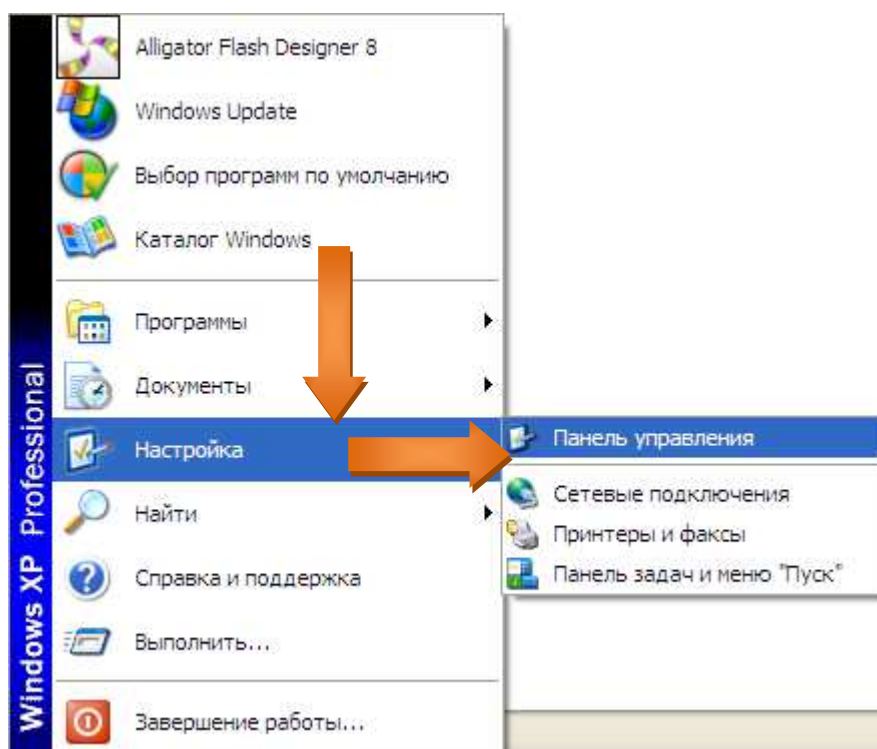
Windows XP Professional

Alligator Flash Designer 8
Windows Update
Выбор программ по умолчанию
Каталог Windows
Программы
Документы
Настройка
Найти
Справка и поддержка
Выполнить...
Завершение работы...

Панель управления
Сетевые подключения
Принтеры и факсы
Панель задач и меню "Пуск"